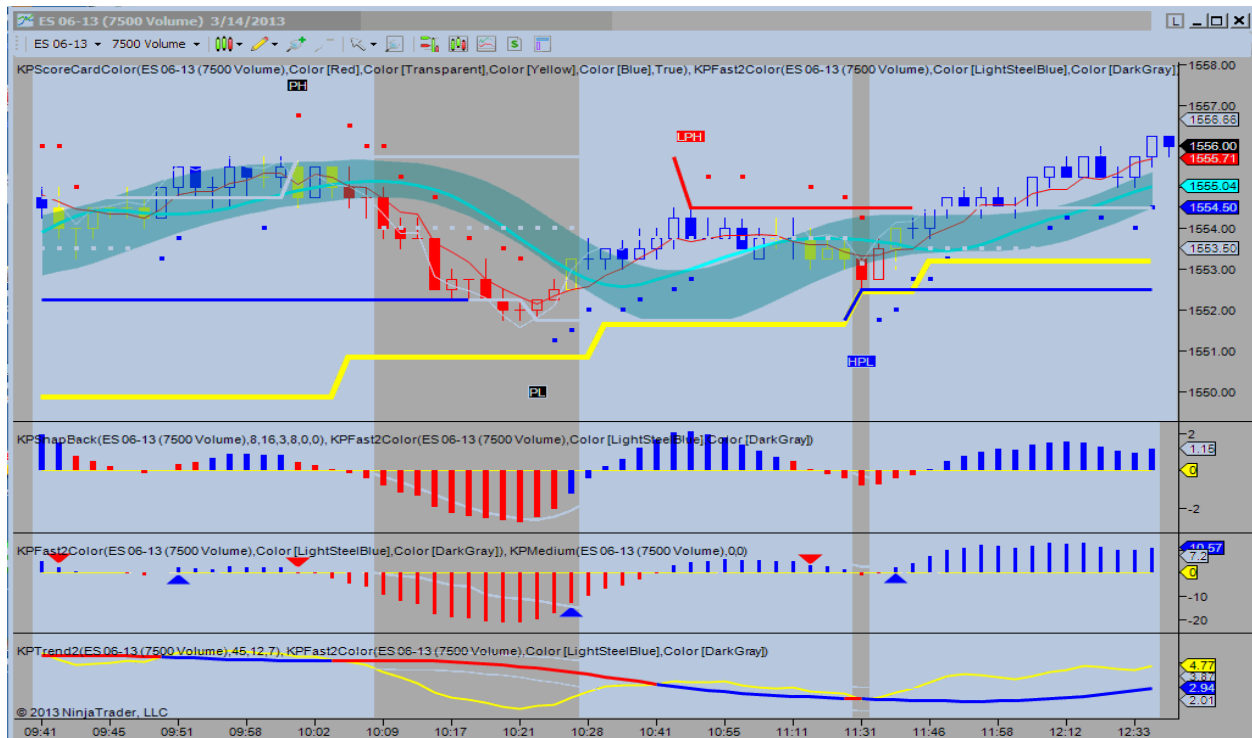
ES 06-13 (7500 Volume) 3/14/2013

ES 06-13 ▾ 7500 Volume ▾

KPScoreCardColor(ES 06-13 (7500 Volume),Color [Red],Color [Transparent],Color [Yellow],Color [Blue],True), KPFast2Color(ES 06-13 (7500 Volume),Color [LightSteelBlue],Color [DarkGray])

PH
LPH
PL
HPL

1558.00
1557.00
1556.66
1556.00
1555.71
1555.04
1554.50
1554.00
1553.50
1553.00
1552.00
1551.00
1550.00

KPSnapBack(ES 06-13 (7500 Volume),8,16,3,8,0,0), KPFast2Color(ES 06-13 (7500 Volume),Color [LightSteelBlue],Color [DarkGray])

2
1.15
0
-2

KPFast2Color(ES 06-13 (7500 Volume),Color [LightSteelBlue],Color [DarkGray]), KPMedium(ES 06-13 (7500 Volume),0,0)

10.57
7.2
0
-10
-20

KPTrend2(ES 06-13 (7500 Volume),45,12,7), KPFast2Color(ES 06-13 (7500 Volume),Color [LightSteelBlue],Color [DarkGray])

4.77
3.87
2.94
2.01

© 2013 NinjaTrader, LLC

09:41 09:45 09:51 09:58 10:02 10:09 10:17 10:21 10:28 10:41 10:55 11:11 11:31 11:46 11:58 12:12 12:33